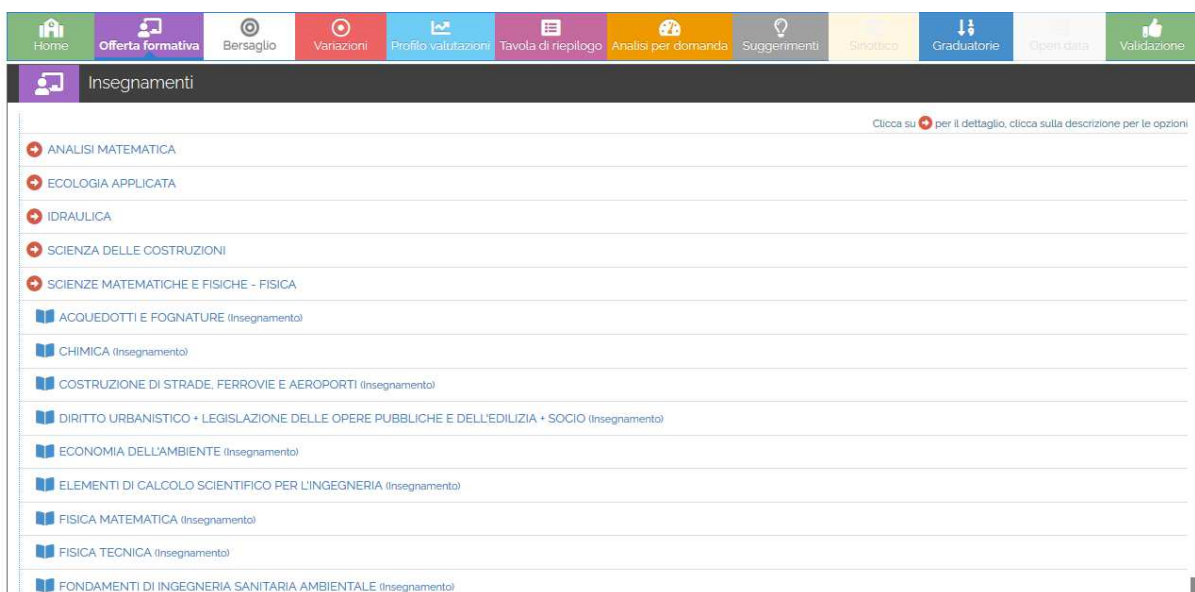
Home Offerta formativa Bersaglio Variazioni Profilo valutazioni Tavola di riepilogo Analisi per domanda Suggerimenti Sinottico Graduatorie Open data Validazione

Insegnamenti

Clicca su per il dettaglio, clicca sulla descrizione per le opzioni

ANALISI MATEMATICA

ECOLOGIA APPLICATA

IDRAULICA

SCIENZA DELLE COSTRUZIONI

SCIENZE MATEMATICHE E FISICHE - FISICA

ACQUEDOTTI E FOGNATURE (Insegnamento)

CHIMICA (Insegnamento)

COSTRUZIONE DI STRADE, FERROVIE E AEROPORTI (Insegnamento)

DIRITTO URBANISTICO + LEGISLAZIONE DELLE OPERE PUBBLICHE E DELL'EDILIZIA + SOCIO (Insegnamento)

ECONOMIA DELL'AMBIENTE (Insegnamento)

ELEMENTI DI CALCOLO SCIENTIFICO PER L'INGEGNERIA (Insegnamento)

FISICA MATEMATICA (Insegnamento)

FISICA TECNICA (Insegnamento)

FONDAMENTI DI INGEGNERIA SANITARIA AMBIENTALE (Insegnamento)